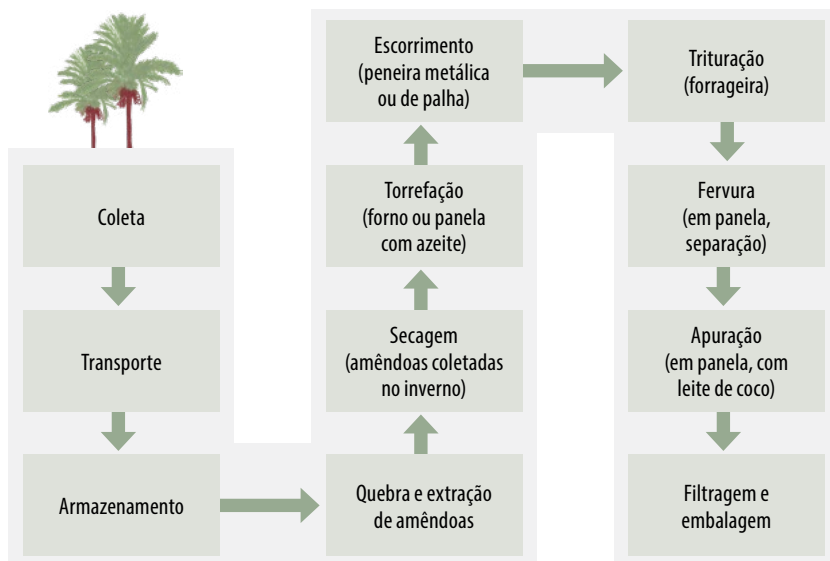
Coleta

Transporte

Armazenamento

Quebra e extração de amêndoas

Secagem (amêndoas coletadas no inverno)

Torrefação (forno ou panela com azeite)

Escorrimento (peneira metálica ou de palha)

Trituração (forrageira)

Fervura (em panela, separação)

Apuração (em panela, com leite de coco)

Filtragem e embalagem